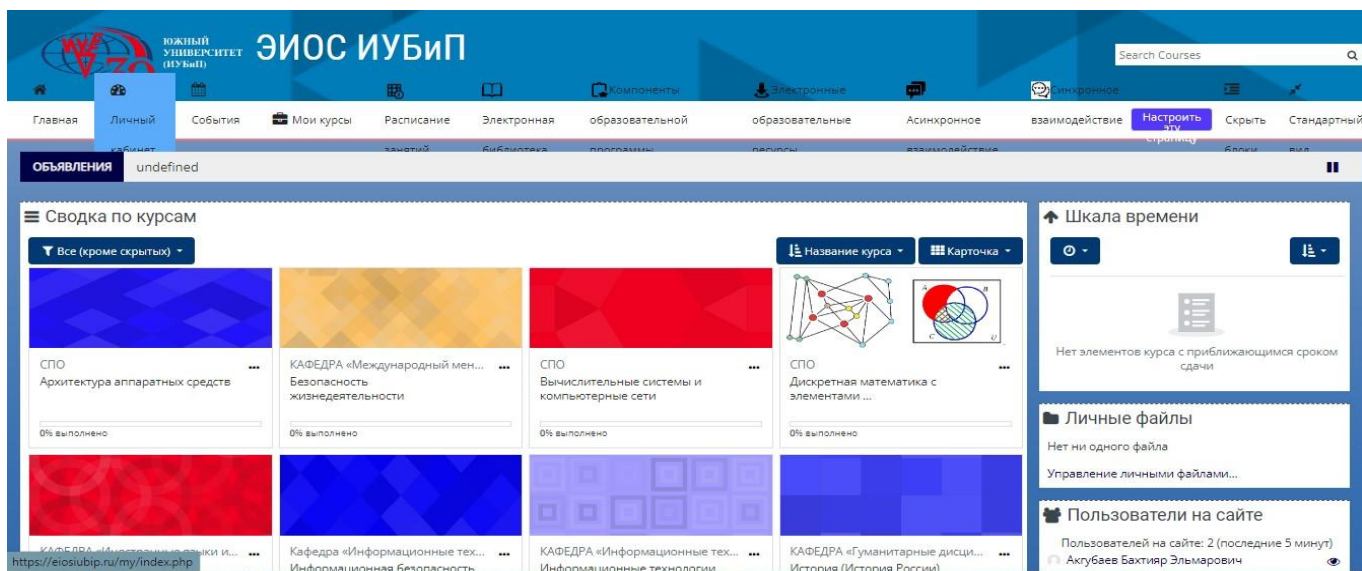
ЮЖНЫЙ УНИВЕРСИТЕТ (ИУБиП) ЭИОС ИУБиП

Search Courses

Компоненты Электронные Синхронное

Главная Личный кабинет События Мои курсы Расписание занятий Электронная библиотека образовательной программы образовательные ресурсы Асинхронное взаимодействие взаимодействие Настроить эту страницу Скрыть блоки Стандартный вид

ОБЪЯВЛЕНИЯ undefined

Сводка по курсам

Все (кроме скрытых)

Название курса Карточка

СПО
Архитектура аппаратных средств
0% выполнено

КАФЕДРА «Международный мен...
Безопасность жизнедеятельности
0% выполнено

СПО
Вычислительные системы и компьютерные сети
0% выполнено

СПО
Дискретная математика с элементами ...
0% выполнено

КАФЕДРА «Иностранные языки и... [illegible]

Кафедра «Информационные тех...
Информационная безопасность

КАФЕДРА «Информационные тех...
Информационные технологии

КАФЕДРА «Гуманитарные дисци...
История (История России)

Шкала времени

Нет элементов курса с приближающимся сроком сдачи

Личные файлы

Нет ни одного файла

Управление личными файлами...

Пользователи на сайте

Пользователей на сайте: 2 (последние 5 минут)

Акгубаев Бахтияр Эльмарович

https://eiosiubip.ru/my/index.php